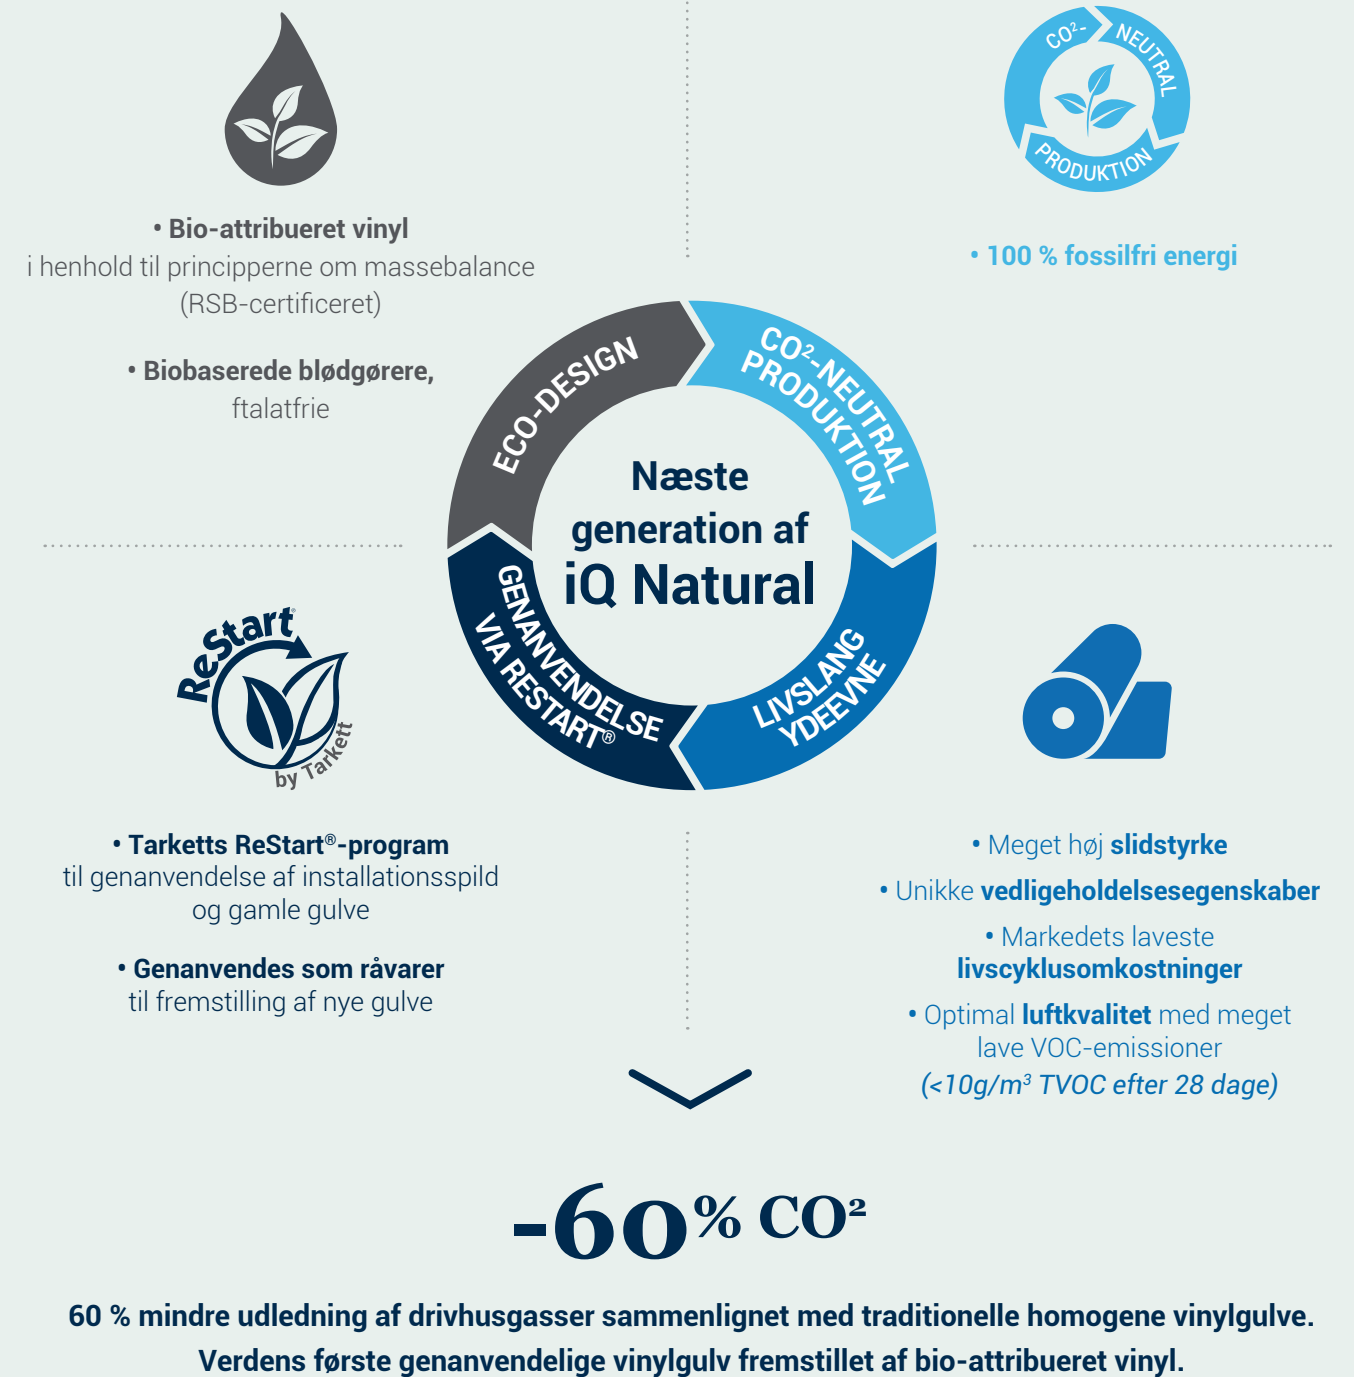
• Bio-attribueret vinyl
i henhold til principperne om massebalance (RSB-certificeret)

• Biobaserede blødgørere, ftalatfrie

$CO^{2}$-NEUTRAL PRODUKTION

• 100 % fossilfri energi

ECO-DESIGN

$CO^{2}$-NEUTRAL PRODUKTION

Næste generation af iQ Natural

GENANVENDELSE VIA RESTART®

LIVSLANG YDEEVNE

ReStart® by Tarkett

• Tarketts ReStart®-program
til genanvendelse af installationsspild og gamle gulve

• Genanvendes som råvarer
til fremstilling af nye gulve

• Meget høj slidstyrke

• Unikke vedligeholdelsesegenskaber

• Markedets laveste livscyklusomkostninger

• Optimal luftkvalitet med meget lave VOC-emissioner
(<10g/$m^3$ TVOC efter 28 dage)

-60% $CO^{2}$

60 % mindre udledning af drivhusgasser sammenlignet med traditionelle homogene vinylgulve.
Verdens første genanvendelige vinylgulv fremstillet af bio-attribueret vinyl.